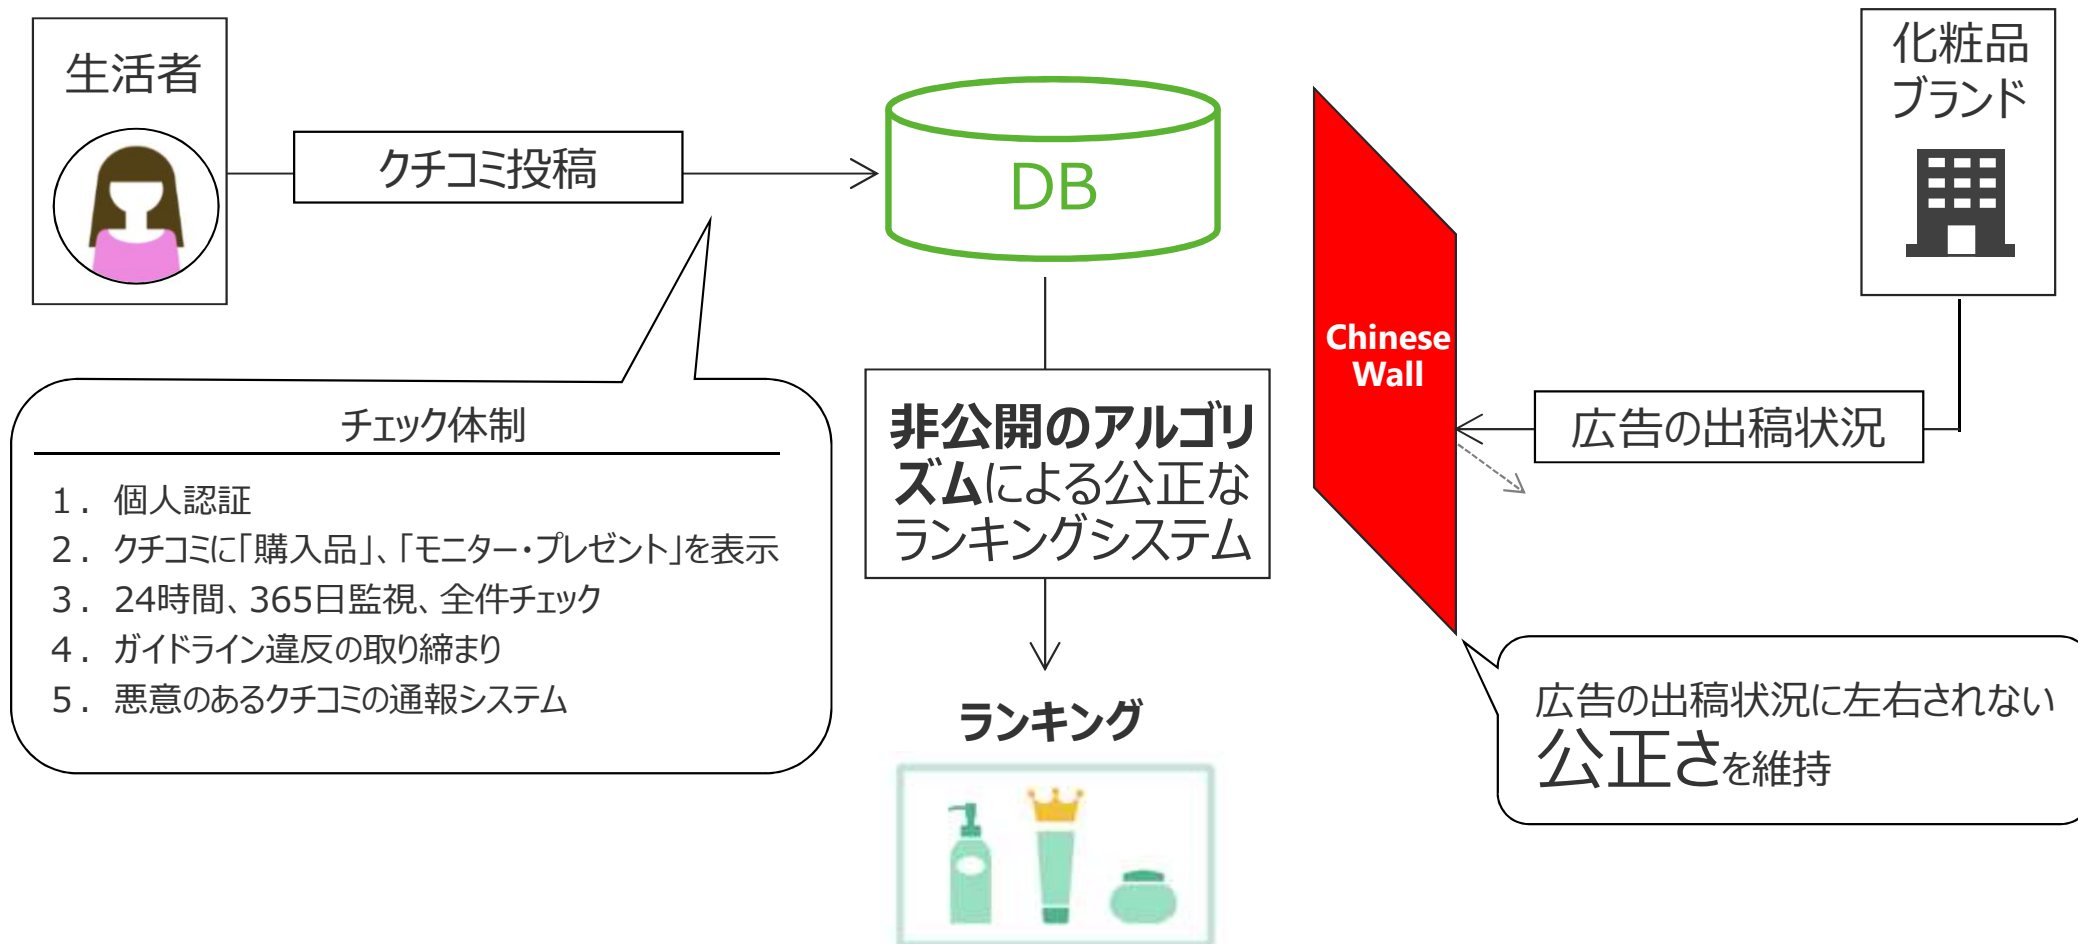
生活者

クチコミ投稿

DB

化粧品ブランド

チェック体制

1. 個人認証
2. クチコミに「購入品」、「モニター・プレゼント」を表示
3. 24時間、365日監視、全件チェック
4. ガイドライン違反の取り締まり
5. 悪意のあるクチコミの通報システム

非公開のアルゴリズムによる公正なランキングシステム

Chinese Wall

広告の出稿状況

ランキング

広告の出稿状況に左右されない
公正さを維持